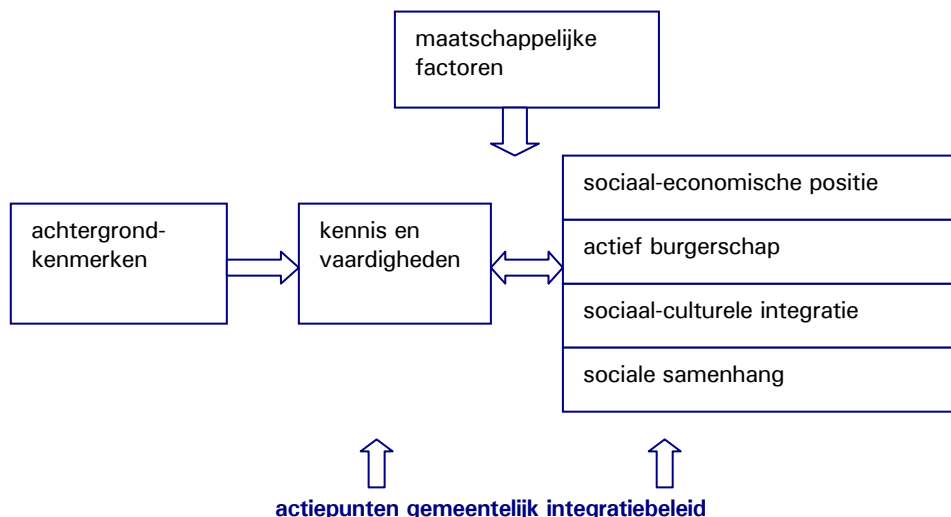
maatschappelijke factoren

achtergrondkenmerken

kennis en vaardigheden

sociaal-economische positie

actief burgerschap

sociaal-culturele integratie

sociale samenhang

actiepunten gemeentelijk integratiebeleid